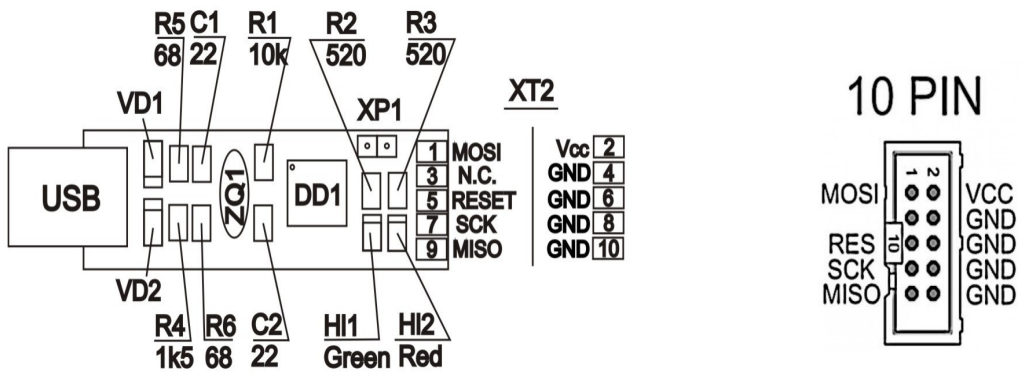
R5 68
C1 22
R1 10k
R2 520
R3 520
XT2
VD1
XP1
USB
ZQ1
DD1
1 MOSI
3 N.C.
5 RESET
7 SCK
9 MISO
Vcc 2
GND 4
GND 6
GND 8
GND 10
VD2
R4 1k5
R6 68
C2 22
Hl1 Green
Hl2 Red

10 PIN
1 2
MOSI
RES
SCK
MISO
10
VCC
GND
GND
GND
GND